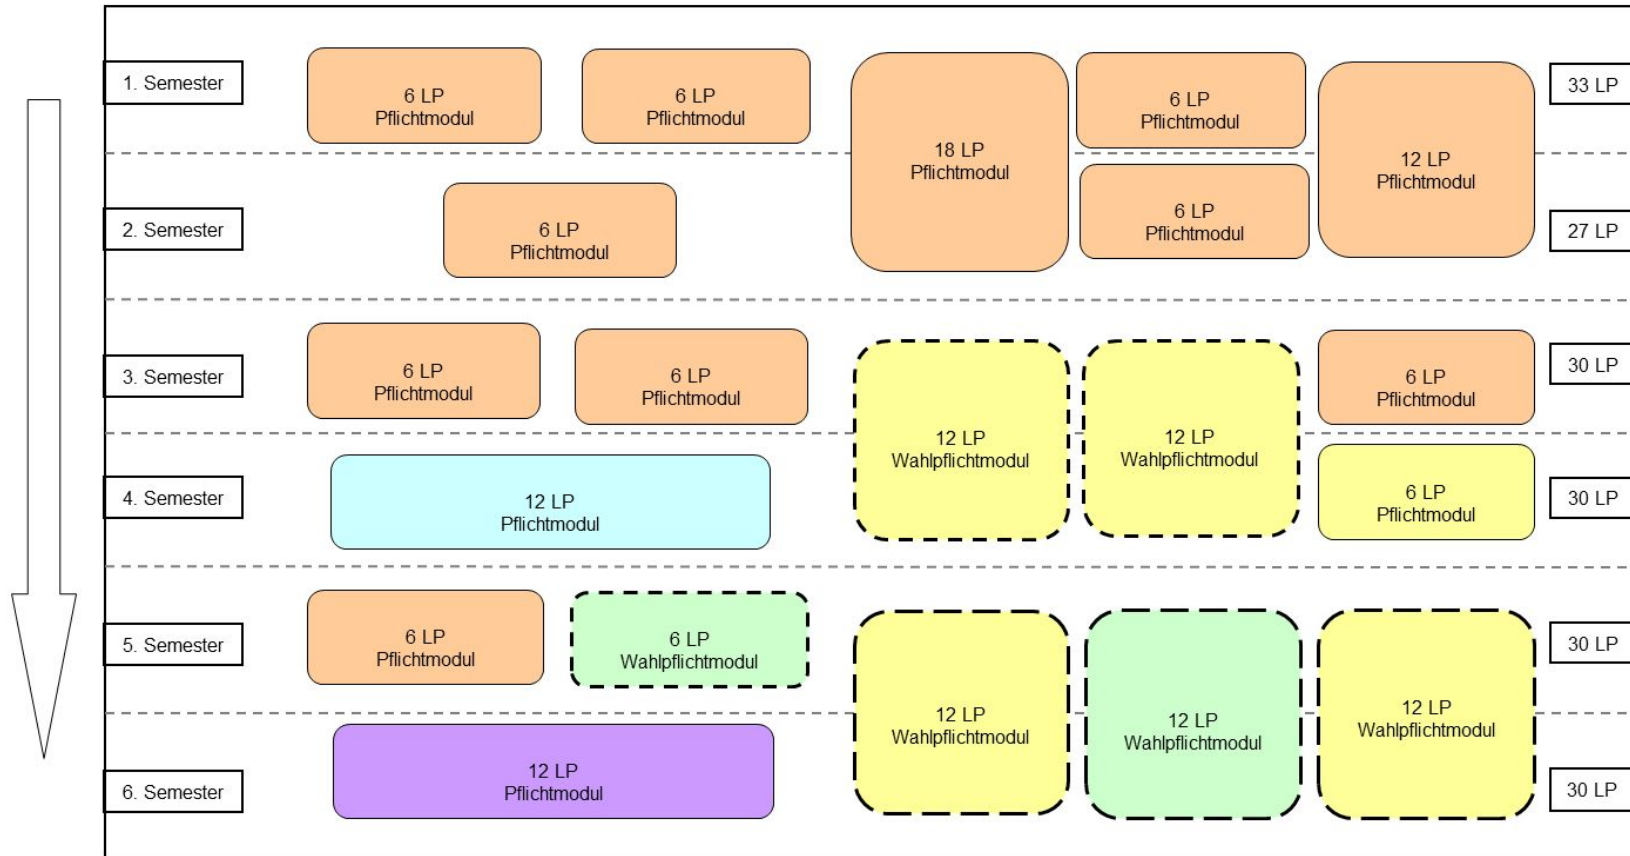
1. Semester

6 LP
Pflichtmodul

6 LP
Pflichtmodul

18 LP
Pflichtmodul

6 LP
Pflichtmodul

12 LP
Pflichtmodul

33 LP

2. Semester

6 LP
Pflichtmodul

6 LP
Pflichtmodul

27 LP

3. Semester

6 LP
Pflichtmodul

6 LP
Pflichtmodul

12 LP
Wahlpflichtmodul

12 LP
Wahlpflichtmodul

6 LP
Pflichtmodul

30 LP

4. Semester

12 LP
Pflichtmodul

6 LP
Pflichtmodul

30 LP

5. Semester

6 LP
Pflichtmodul

6 LP
Wahlpflichtmodul

12 LP
Wahlpflichtmodul

12 LP
Wahlpflichtmodul

12 LP
Wahlpflichtmodul

30 LP

6. Semester

12 LP
Pflichtmodul

30 LP